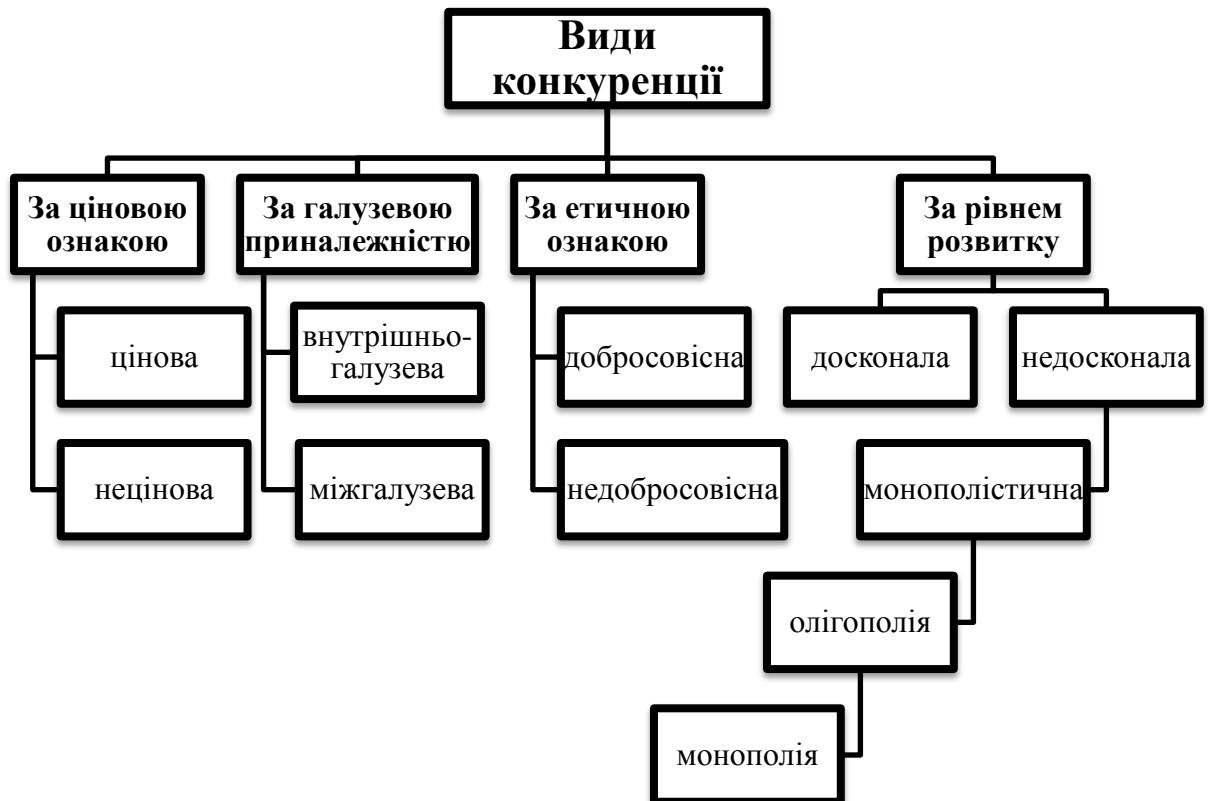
Види конкуренції

За ціновою ознакою

цінова

нецінова

За галузевою приналежністю

внутрішньо-галузева

міжгалузева

За етичною ознакою

добросовісна

недобросовісна

За рівнем розвитку

досконала

недосконала

монополістична

олігополія

монополія